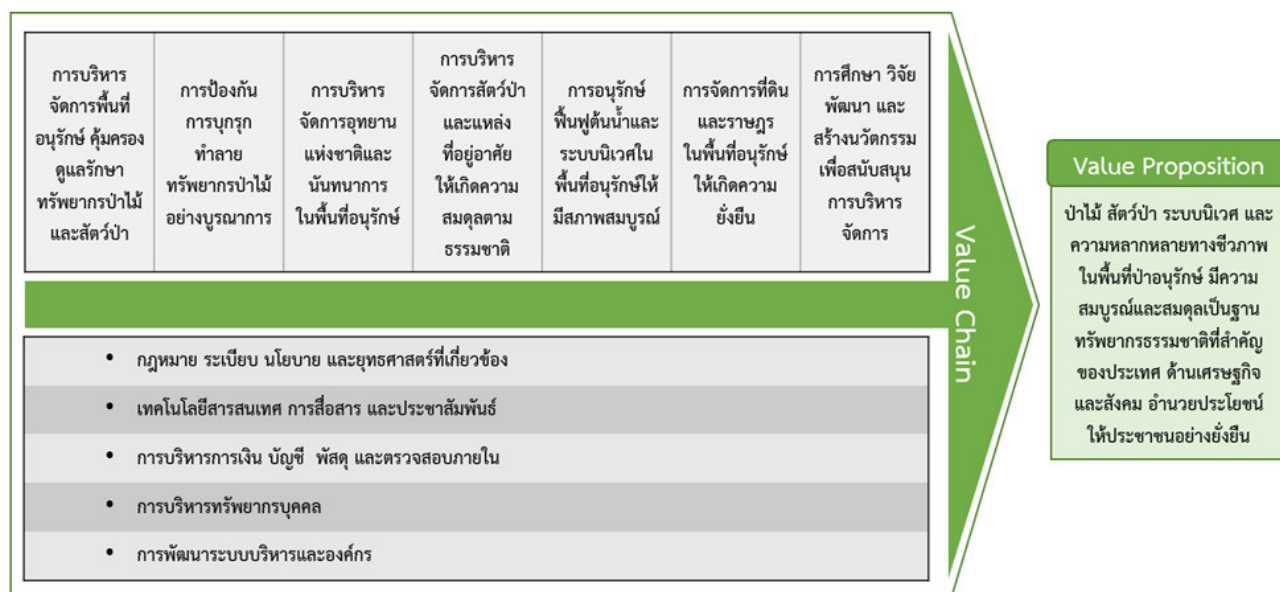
| การบริหารจัดการพื้นที่อนุรักษ์ คุ้มครอง ดูแลรักษาทรัพยากรป่าไม้และสัตว์ป่า | การป้องกันการบุกรุกทำลายทรัพยากรป่าไม้อย่างบูรณาการ | การบริหารจัดการอุทยานแห่งชาติและนันทนาการในพื้นที่อนุรักษ์ | การบริหารจัดการสัตว์ป่าและแหล่งที่อยู่อาศัยให้เกิดความสมดุลตามธรรมชาติ | การอนุรักษ์ฟื้นฟูต้นน้ำและระบบนิเวศในพื้นที่อนุรักษ์ให้มีสภาพสมบูรณ์ | การจัดการที่ดินและราษฎรในพื้นที่อนุรักษ์ให้เกิดความยั่งยืน | การศึกษา วิจัย พัฒนา และสร้างนวัตกรรมเพื่อสนับสนุนการบริหารจัดการ |
|---|---|---|---|---|---|---|

• กฎหมาย ระเบียบ นโยบาย และยุทธศาสตร์ที่เกี่ยวข้อง
• เทคโนโลยีสารสนเทศ การสื่อสาร และประชาสัมพันธ์
• การบริหารการเงิน บัญชี พัสดุ และตรวจสอบภายใน
• การบริหารทรัพยากรบุคคล
• การพัฒนาระบบบริหารและองค์กร

Value Chain

Value Proposition

ป่าไม้ สัตว์ป่า ระบบนิเวศ และความหลากหลายทางชีวภาพในพื้นที่ป่าอนุรักษ์ มีความสมบูรณ์และสมดุลเป็นฐานทรัพยากรธรรมชาติที่สำคัญของประเทศ ด้านเศรษฐกิจและสังคม อำนวยประโยชน์ให้ประชาชนอย่างยั่งยืน